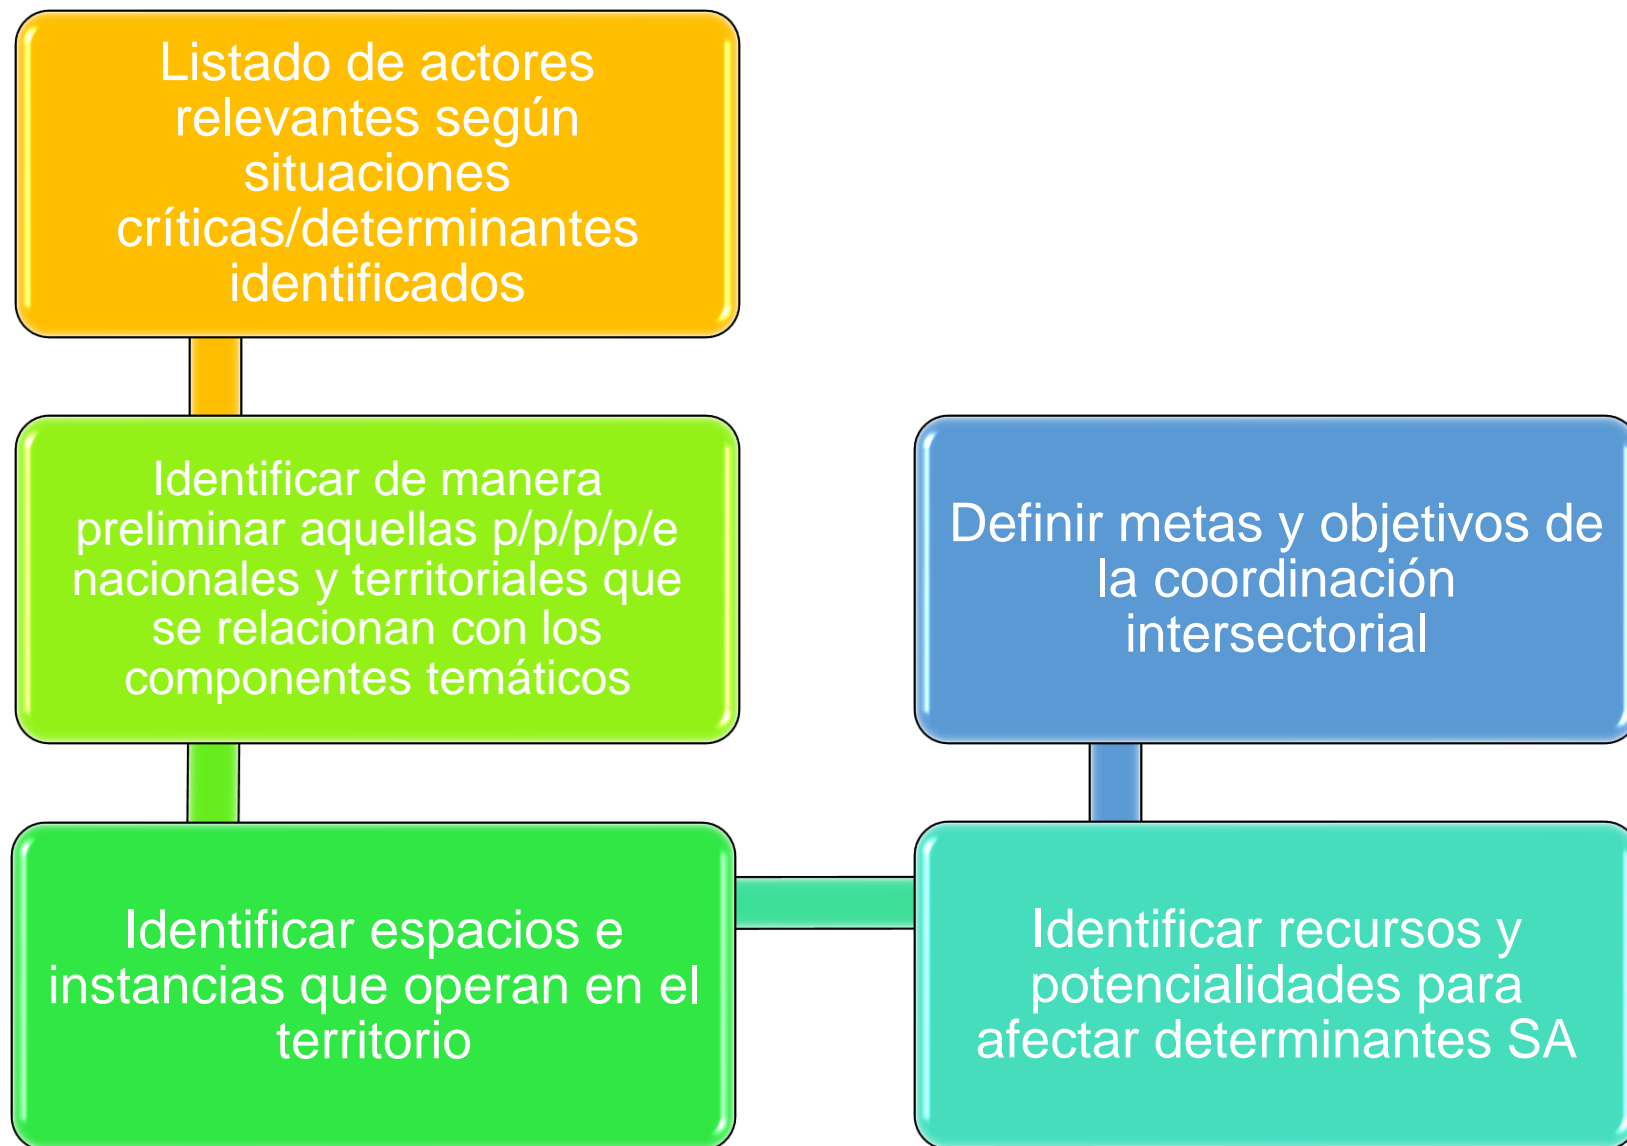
Listado de actores relevantes según situaciones críticas/determinantes identificados

Identificar de manera preliminar aquellas p/p/p/p/e nacionales y territoriales que se relacionan con los componentes temáticos

Identificar espacios e instancias que operan en el territorio

Identificar recursos y potencialidades para afectar determinantes SA

Definir metas y objetivos de la coordinación intersectorial